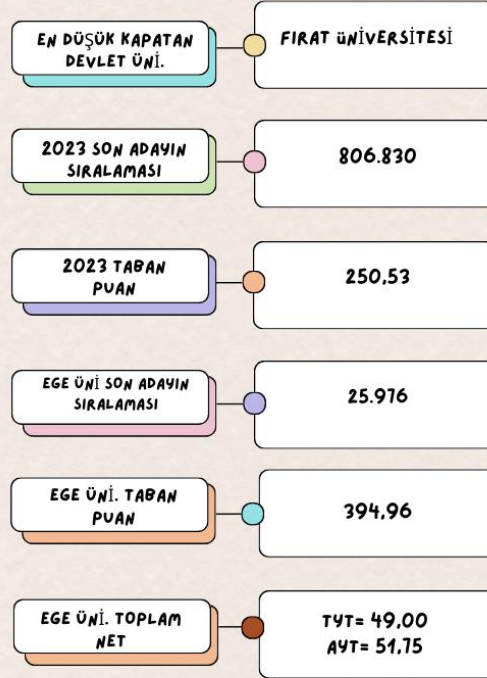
EN DÜŞÜK KAPATAN DEVLET ÜNİ.

FIRAT ÜNİVERSİTESİ

2023 SON ADAYIN SIRALAMASI

806.830

2023 TABAN PUAN

250,53

EGE ÜNİ SON ADAYIN SIRALAMASI

25.976

EGE ÜNİ. TABAN PUAN

394,96

EGE ÜNİ. TOPLAM NET

TYT= 49,00
AYT= 51,75